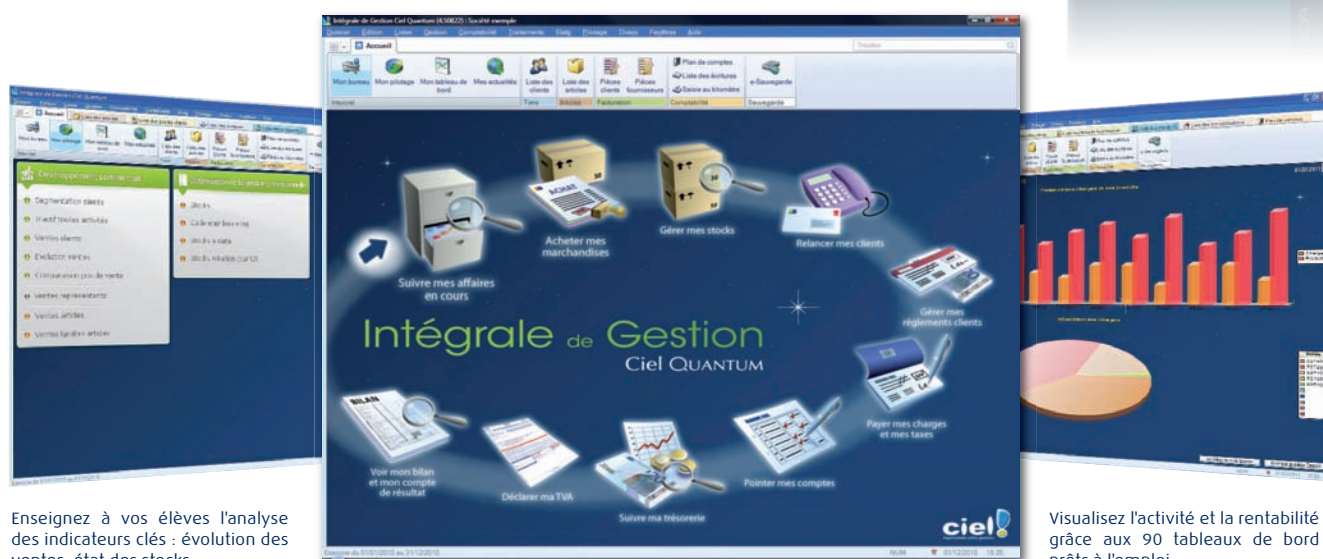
Intégrale de Gestion Ciel Quantum (4.50822) : Société exemple

Dossier Edition Listes Gestion Comptabilité Traitements Etats Pilotage Divers Fenêtres Aide

Accueil

Mon bureau Mon pilotage Mon tableau de bord Mes actualités Liste des clients Liste des articles Pièces clients Pièces fournisseurs Plan de comptes Liste des écritures Saisie au kilomètre e-Sauvegarde

Intuiciel Tiers Articles Facturation Comptabilité Sauvegarde

Suivre mes affaires en cours

Acheter mes marchandises

Gérer mes stocks

Relancer mes clients

Gérer mes réglements clients

Payer mes charges et mes taxes

Pointer mes comptes

Suivre ma trésorerie

Déclarer ma TVA

Voir mon bilan et mon compte de résultat

BILAN

Intégrale de Gestion

Ciel QUANTUM

ciel

Exercice du 01/01/2010 au 31/12/2010 NUM 01/12/2010

Développement commercial

Segmentation clients

Vente toutes activités

Ventes clients

Evolution ventes

Comparaison prix de vente

Ventes représentants

Ventes articles

Ventes familles articles

Stocks

Enseignez à vos élèves l'analyse des indicateurs clés : évolution des ventes, état des stocks...

Visualisez l'activité et la rentabilité grâce aux 90 tableaux de bord prêts à l'emploi.